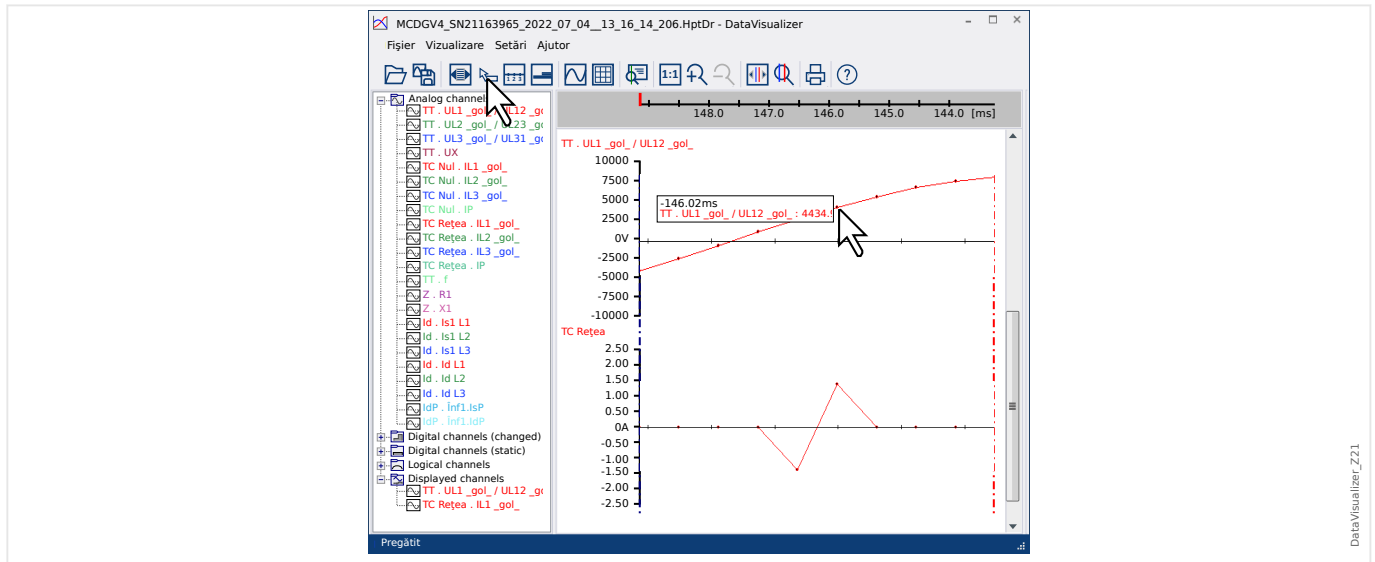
MCDGV4_SN21163965_2022_07_04__13_16_14_206.HptDr - DataVisualizer

Fişier Vizualizare Setări Ajutor

1:1

Analog channel
TT . UL1 _gol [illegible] UL12 _gc
TT . UL2 _gol_ / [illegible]L23 _gc
TT . UL3 _gol_ / UL31 _gc
TT . UX
TC Nul . IL1 _gol_
TC Nul . IL2 _gol_
TC Nul . IL3 _gol_
TC Nul . IP
TC Rețea . IL1 _gol_
TC Rețea . IL2 _gol_
TC Rețea . IL3 _gol_
TC Rețea . IP
TT . f
Z . R1
Z . X1
Id . Is1 L1
Id . Is1 L2
Id . Is1 L3
Id . Id L1
Id . Id L2
Id . Id L3
IdP . Înf1.IsP
IdP . Înf1.IdP
Digital channels (changed)
Digital channels (static)
Logical channels
Displayed channels
TT . UL1 _gol_ / UL12 _gc
TC Rețea . IL1 _gol_

148.0 147.0 146.0 145.0 144.0 [ms]

TT . UL1 _gol_ / UL12 _gol_
10000
7500
5000
2500
0V
-2500
-5000
-7500
-10000

-146.02ms
TT . UL1 _gol_ / UL12 _gol_ : 4434.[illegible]

TC Rețea
2.50
2.00
1.50
1.00
0.50
0A
-0.50
-1.00
-1.50
-2.00
-2.50

Pregătit

DataVisualizer_Z21